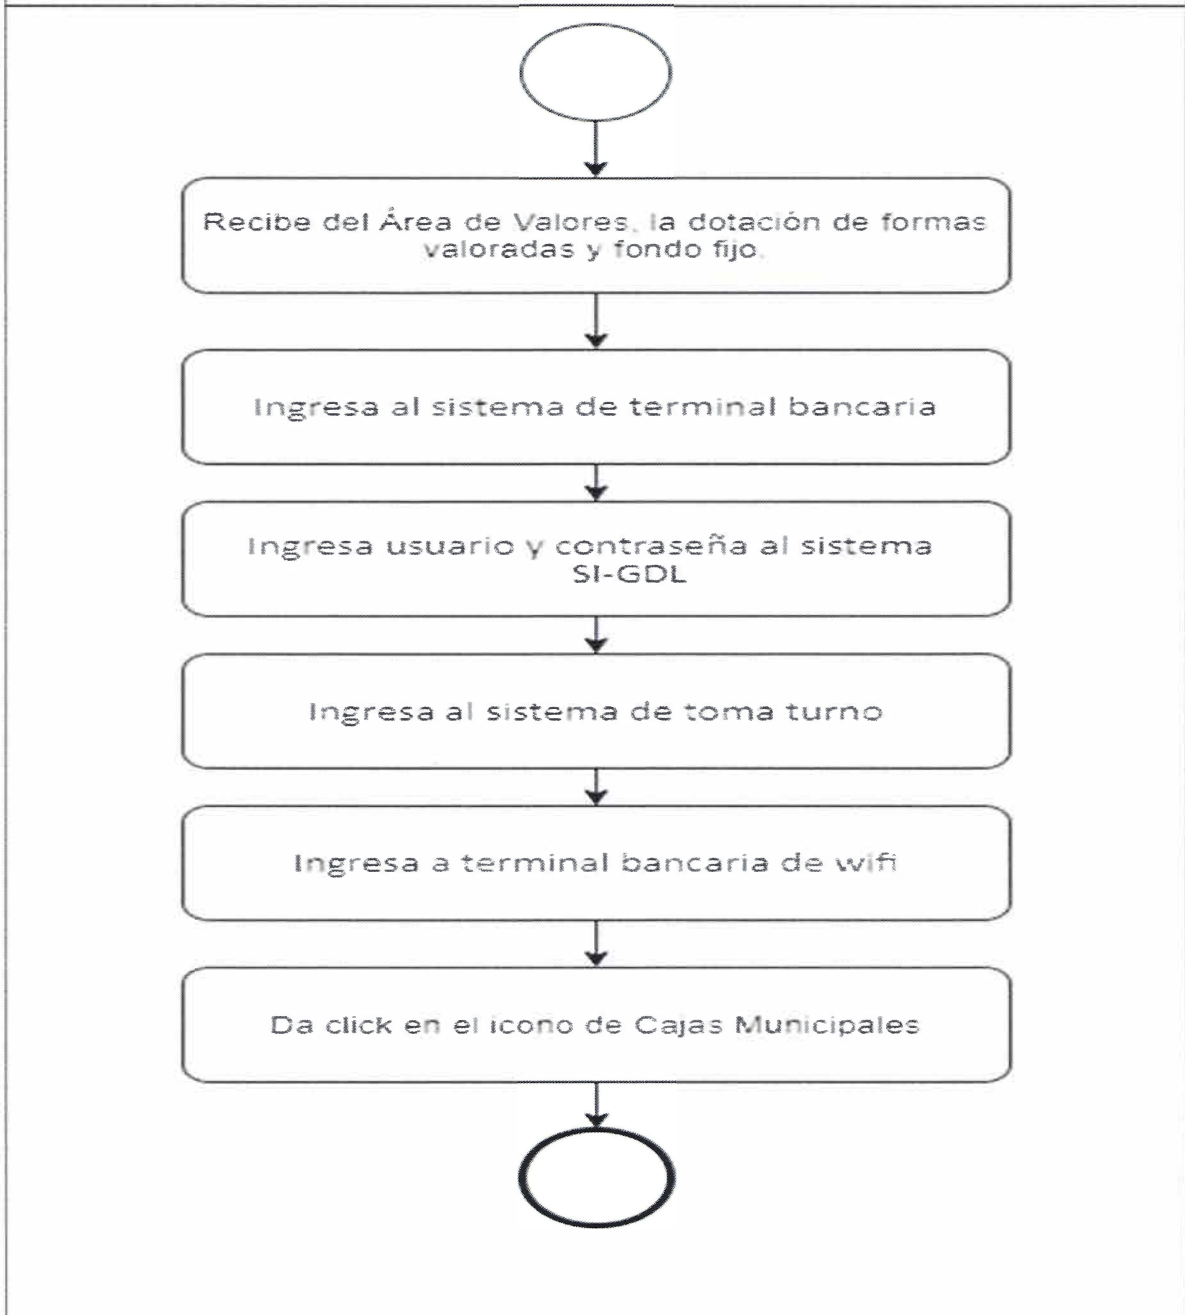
Recibe del Área de Valores, la dotación de formas valoradas y fondo fijo.

Ingresa al sistema de terminal bancaria

Ingresa usuario y contraseña al sistema SI-GDL

Ingresa al sistema de toma turno

Ingresa a terminal bancaria de wifi

Da click en el icono de Cajas Municipales